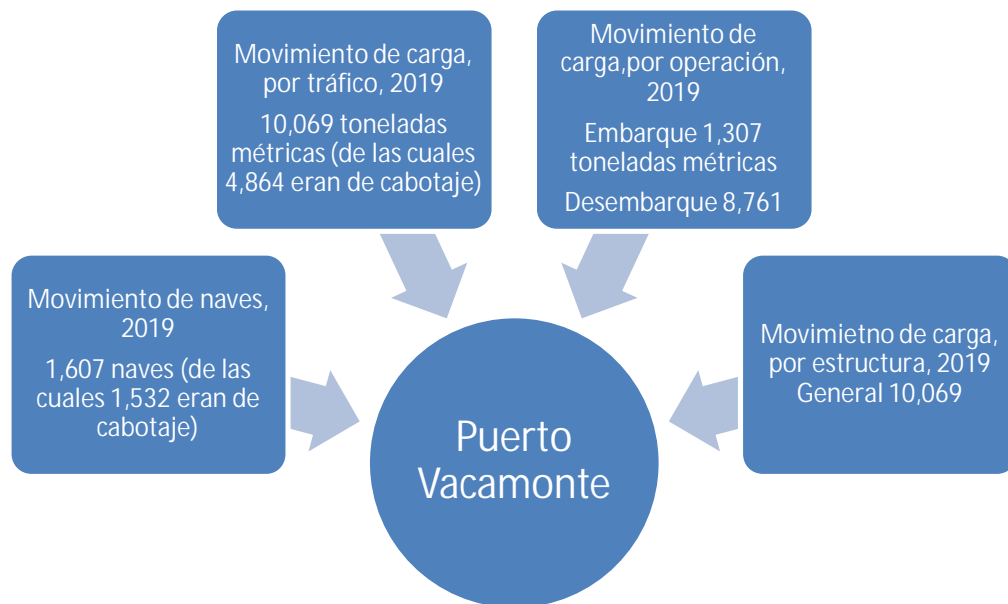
Movimiento de carga, por tráfico, 2019

10,069 toneladas métricas (de las cuales 4,864 eran de cabotaje)

Movimiento de carga,por operación, 2019

Embarque 1,307 toneladas métricas

Desembarque 8,761

Movimiento de naves, 2019

1,607 naves (de las cuales 1,532 eran de cabotaje)

Puerto Vacamonte

Movimietno de carga, por estructura, 2019 General 10,069